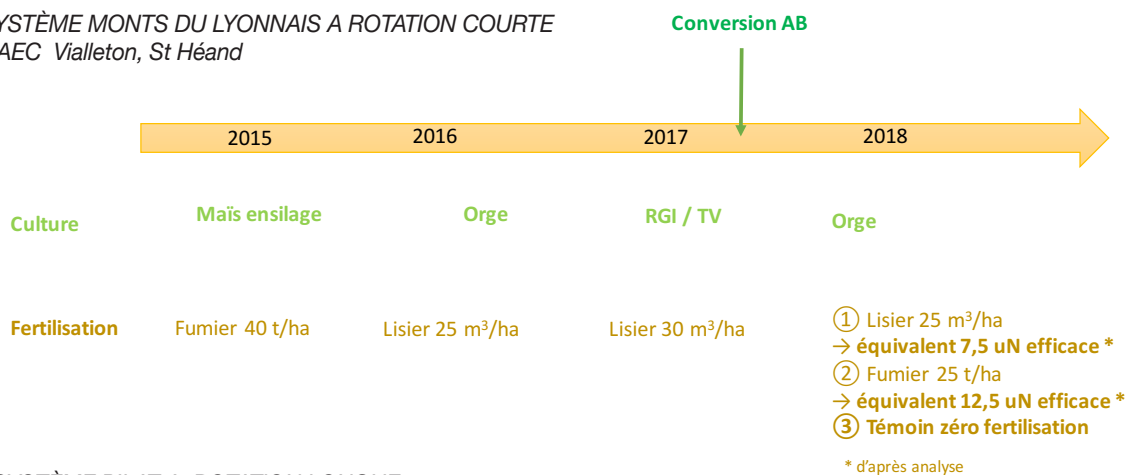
YSTÈME MONTS DU LYONNAIS A ROTATION COURTE
AEC Vialleton, St Héand

Conversion AB

2015 2016 2017 2018

Culture | Maïs ensilage | Orge | RGI / TV | Orge

Fertilisation | Fumier 40 t/ha | Lisier 25 m$^3$/ha | Lisier 30 m$^3$/ha |

① Lisier 25 m$^3$/ha
→ équivalent 7,5 uN efficace *
② Fumier 25 t/ha
→ équivalent 12,5 uN efficace *
③ Témoin zéro fertilisation

* d'après analyse

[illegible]